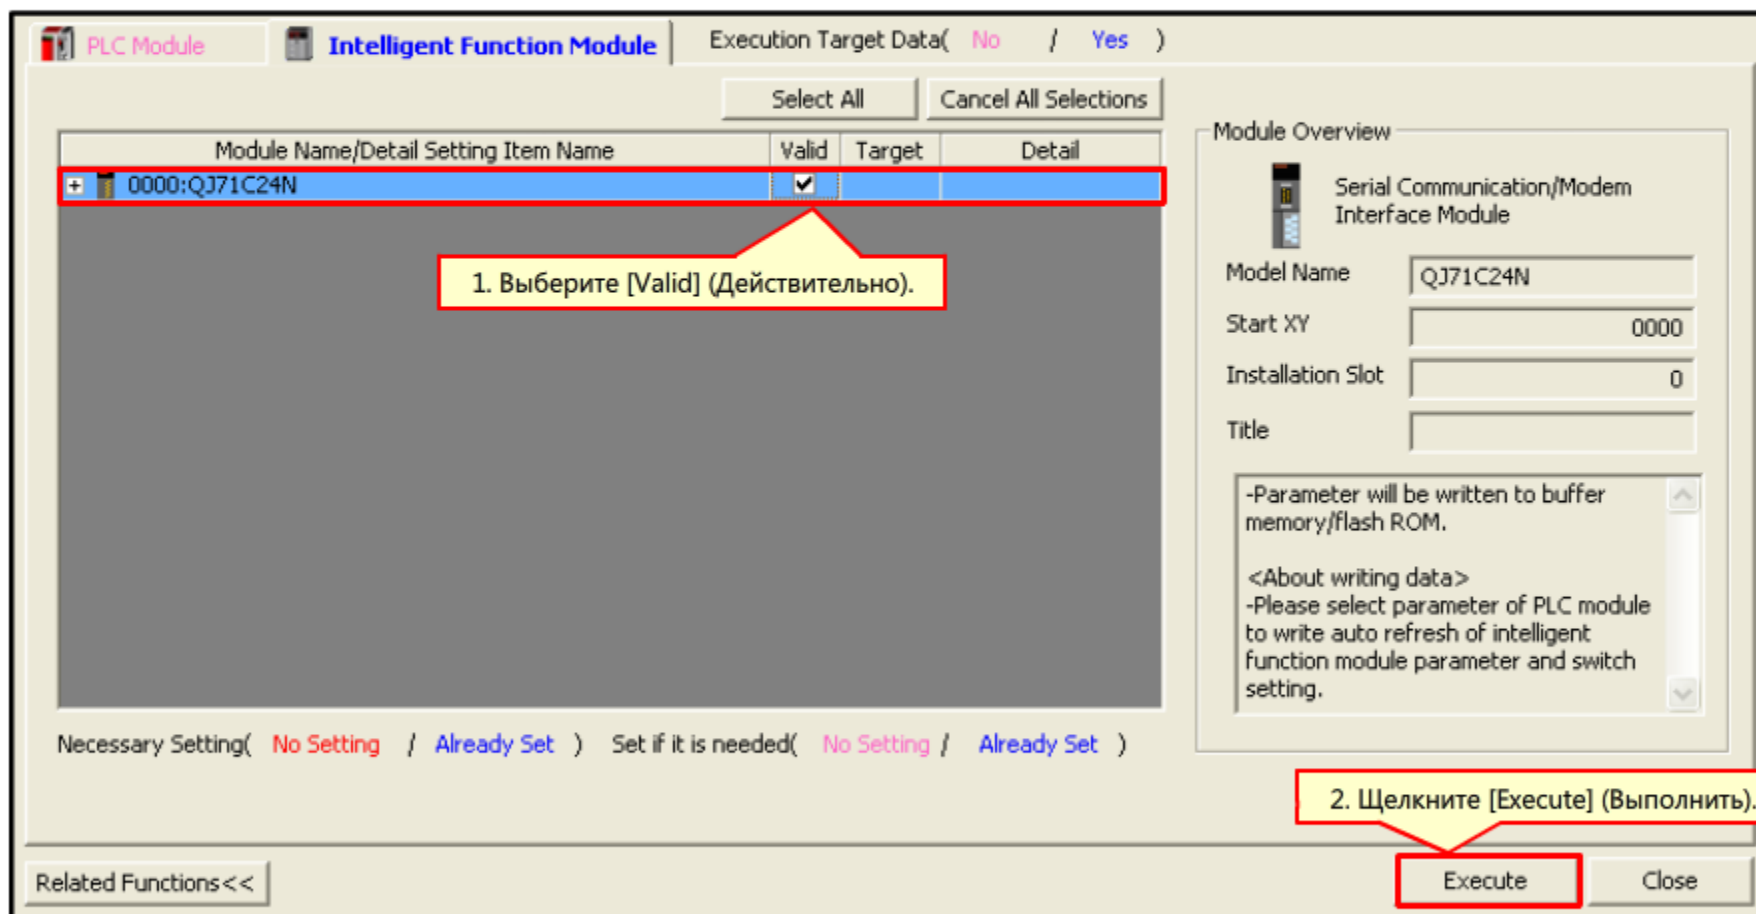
PLC Module

Intelligent Function Module

Execution Target Data( No / Yes )

Select All

Cancel All Selections

| Module Name/Detail Setting Item Name | Valid | Target | Detail |
|---|---|---|---|
| + 0000:QJ71C24N | ✔ | | |

1. Выберите [Valid] (Действительно).

Module Overview

Serial Communication/Modem Interface Module

Model Name QJ71C24N

Start XY 0000

Installation Slot 0

Title

-Parameter will be written to buffer memory/flash ROM.

<About writing data>
-Please select parameter of PLC module to write auto refresh of intelligent function module parameter and switch setting.

Necessary Setting( No Setting / Already Set ) Set if it is needed( No Setting / Already Set )

2. Щелкните [Execute] (Выполнить).

Related Functions<<

Execute

Close